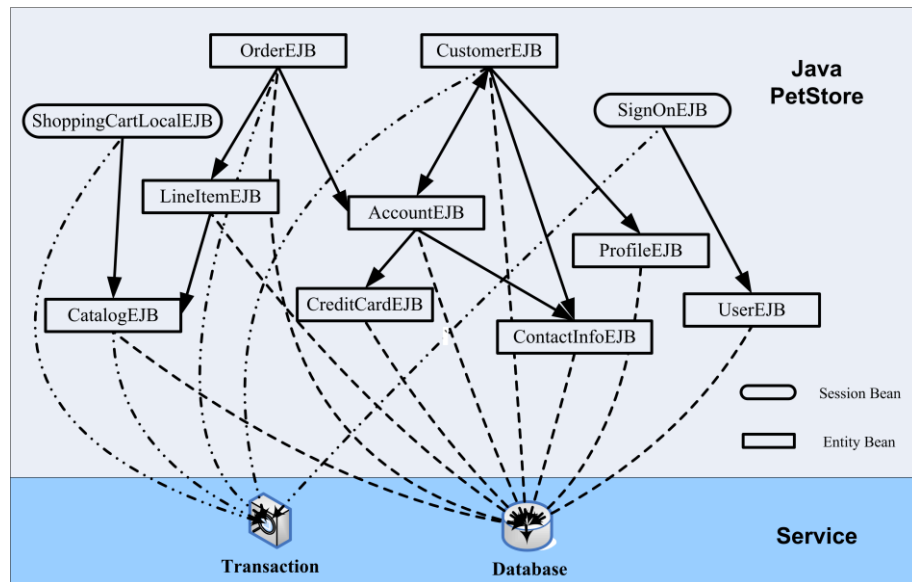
OrderEJB

CustomerEJB

Java PetStore

ShoppingCartLocalEJB

SignOnEJB

LineItemEJB

AccountEJB

ProfileEJB

CreditCardEJB

CatalogEJB

UserEJB

ContactInfoEJB

Session Bean

Entity Bean

Service

Transaction

Database